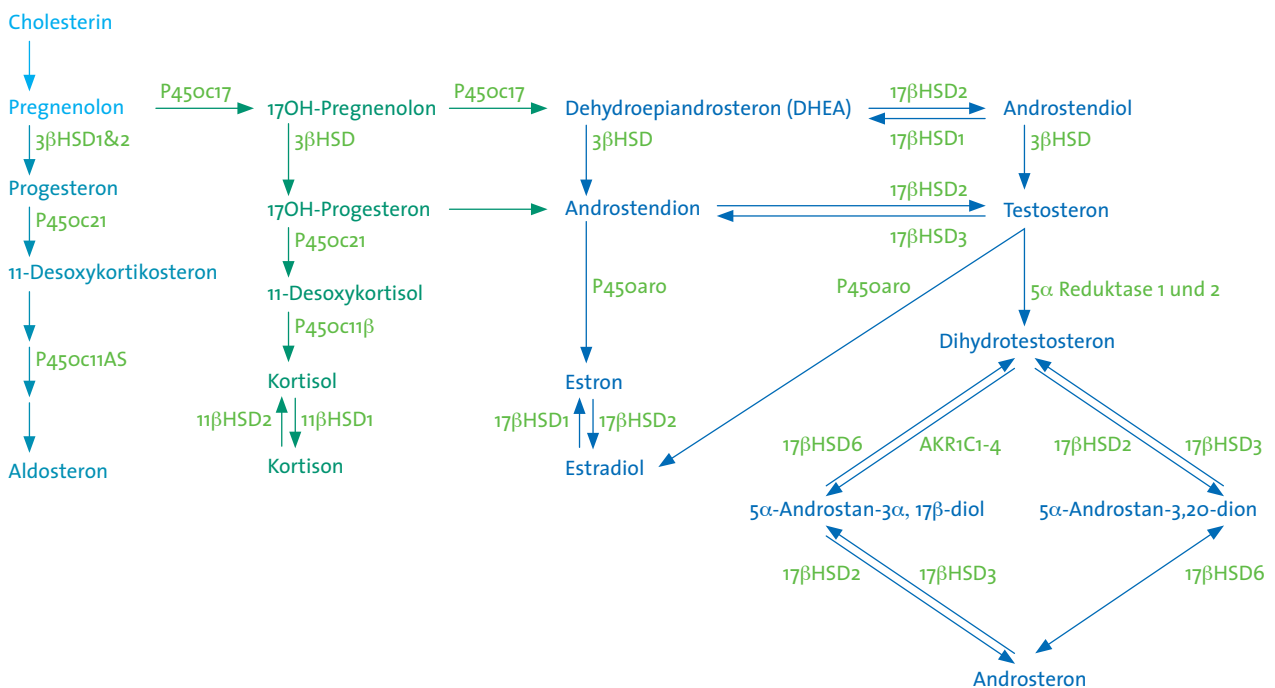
Cholesterin

Pregnenolon
3βHSD1&2
Progesteron
P450c21
11-Desoxykortikosteron
P450c11AS
Aldosteron

P450c17
17OH-Pregnenolon
3βHSD
17OH-Progesteron
P450c21
11-Desoxykortisol
P450c11β
Kortisol
11βHSD2
11βHSD1
Kortison

P450c17
Dehydroepiandrosteron (DHEA)
3βHSD
Androstendion
P450aro
Estron
17βHSD1
17βHSD2
Estradiol

17βHSD2
17βHSD1
Androstendiol
3βHSD
17βHSD2
17βHSD3
Testosteron
P450aro
5α Reduktase 1 und 2
Dihydrotestosteron
17βHSD6
AKR1C1-4
17βHSD2
17βHSD3
5α-Androstan-3α, 17β-diol
5α-Androstan-3,20-dion
17βHSD2
17βHSD3
17βHSD6
Androsteron